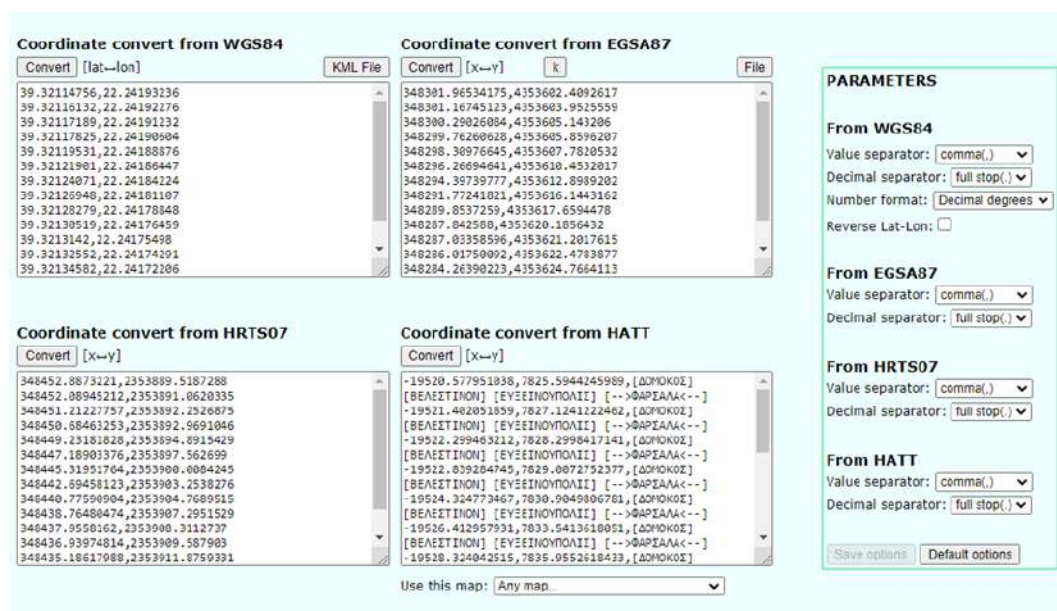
Coordinate convert from WGS84

Convert [lat↔lon] KML File

39.32114756,22.24193236
39.32116132,22.24192276
39.32117189,22.24191232
39.32117825,22.24190604
39.32119531,22.24188876
39.32121901,22.24186447
39.32124071,22.24184224
39.32126948,22.24181107
39.32128279,22.24178848
39.32130519,22.24176459
39.3213142,22.24175498
39.32132552,22.24174291
39.32134582,22.24172206

Coordinate convert from EGSA87

Convert [x↔y] k File

348301.96534175,4353602.4092617
348301.16745123,4353603.9525559
348300.29026084,4353605.143206
348299.76260628,4353605.8596207
348298.30976645,4353607.7820532
348296.26694641,4353610.4532017
348294.39739777,4353612.8989202
348291.77241821,4353616.1443162
348289.8537259,4353617.6594478
348287.842588,4353620.1856432
348287.03358596,4353621.2017615
348286.01750092,4353622.4783877
348284.26390223,4353624.7664113

PARAMETERS

From WGS84
Value separator: comma(,)
Decimal separator: full stop(.)
Number format: Decimal degrees
Reverse Lat-Lon:

From EGSA87
Value separator: comma(,)
Decimal separator: full stop(.)

From HRTS07
Value separator: comma(,)
Decimal separator: full stop(.)

From HATT
Value separator: comma(,)
Decimal separator: full stop(.)

Save options Default options

Coordinate convert from HRTS07

Convert [x↔y]

348452.8873221,2353889.5187288
348452.08945212,2353891.0620335
348451.21227757,2353892.2526875
348450.68463253,2353892.9691046
348449.23181828,2353894.8915429
348447.18903376,2353897.562699
348445.31951764,2353900.0084245
348442.69458123,2353903.2538276
348440.77590904,2353904.7689515
348438.76480474,2353907.2951529
348437.9558162,2353908.3112737
348436.93974814,2353909.587903
348435.18617988,2353911.8759331

Coordinate convert from HATT

Convert [x↔y]

-19520.577951038,7825.5944245989,[ΔΟΜΟΚΟΣ]
[ΒΕΛΕΣΤΙΝΟΝ] [ΕΥΞΕΙΝΟΥΠΟΛΙΣ] [-->ΦΑΡΣΑΛΑ<--]
-19521.402051859,7827.1241222462,[ΔΟΜΟΚΟΣ]
[ΒΕΛΕΣΤΙΝΟΝ] [ΕΥΞΕΙΝΟΥΠΟΛΙΣ] [-->ΦΑΡΣΑΛΑ<--]
-19522.299463212,7828.2998417141,[ΔΟΜΟΚΟΣ]
[ΒΕΛΕΣΤΙΝΟΝ] [ΕΥΞΕΙΝΟΥΠΟΛΙΣ] [-->ΦΑΡΣΑΛΑ<--]
-19522.839284765,7829.0072752377,[ΔΟΜΟΚΟΣ]
[ΒΕΛΕΣΤΙΝΟΝ] [ΕΥΞΕΙΝΟΥΠΟΛΙΣ] [-->ΦΑΡΣΑΛΑ<--]
-19524.324773467,7830.9049806781,[ΔΟΜΟΚΟΣ]
[ΒΕΛΕΣΤΙΝΟΝ] [ΕΥΞΕΙΝΟΥΠΟΛΙΣ] [-->ΦΑΡΣΑΛΑ<--]
-19526.412957931,7833.5413618051,[ΔΟΜΟΚΟΣ]
[ΒΕΛΕΣΤΙΝΟΝ] [ΕΥΞΕΙΝΟΥΠΟΛΙΣ] [-->ΦΑΡΣΑΛΑ<--]
-19528.324042515,7835.9552618433,[ΔΟΜΟΚΟΣ]

Use this map: Any map...